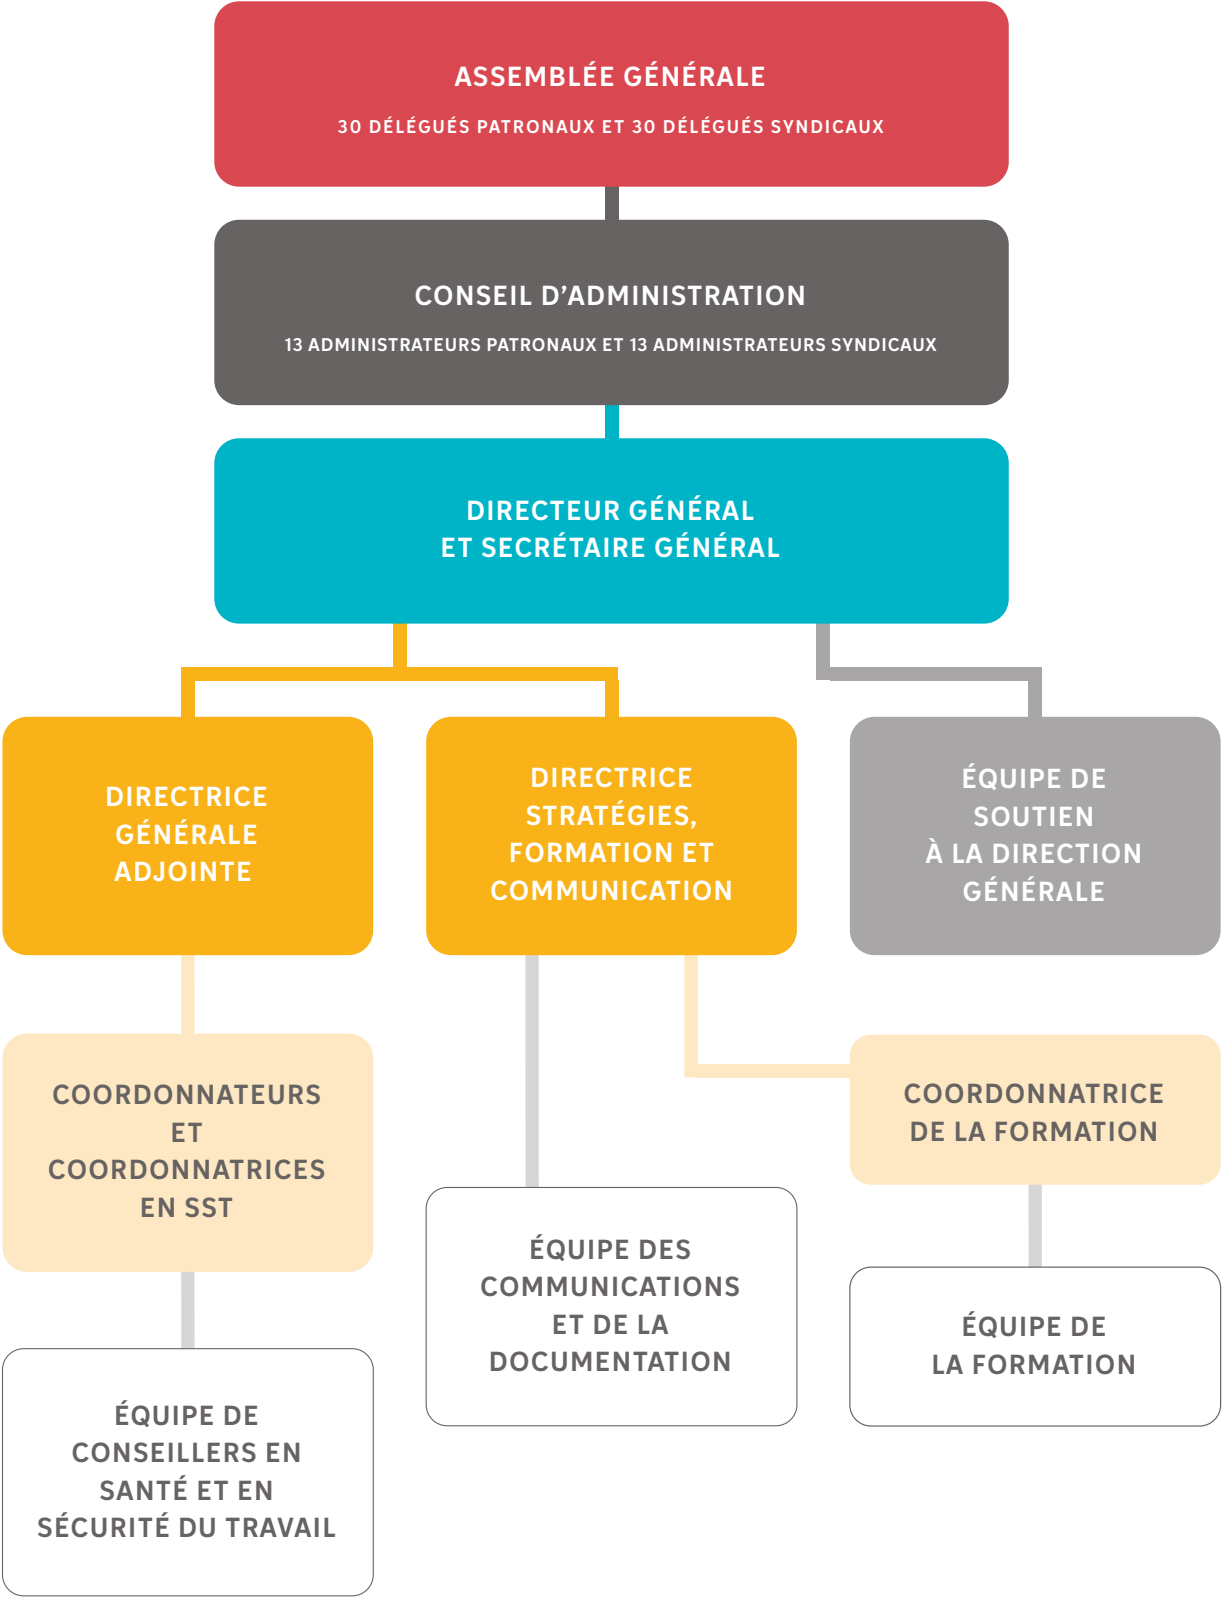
ASSEMBLÉE GÉNÉRALE

30 DÉLÉGUÉS PATRONAUX ET 30 DÉLÉGUÉS SYNDICAUX

CONSEIL D’ADMINISTRATION

13 ADMINISTRATEURS PATRONAUX ET 13 ADMINISTRATEURS SYNDICAUX

DIRECTEUR GÉNÉRAL ET SECRÉTAIRE GÉNÉRAL

DIRECTRICE GÉNÉRALE ADJOINTE

DIRECTRICE STRATÉGIES, FORMATION ET COMMUNICATION

ÉQUIPE DE SOUTIEN À LA DIRECTION GÉNÉRALE

COORDONNATEURS ET COORDONNATRICES EN SST

COORDONNATRICE DE LA FORMATION

ÉQUIPE DES COMMUNICATIONS ET DE LA DOCUMENTATION

ÉQUIPE DE LA FORMATION

ÉQUIPE DE CONSEILLERS EN SANTÉ ET EN SÉCURITÉ DU TRAVAIL